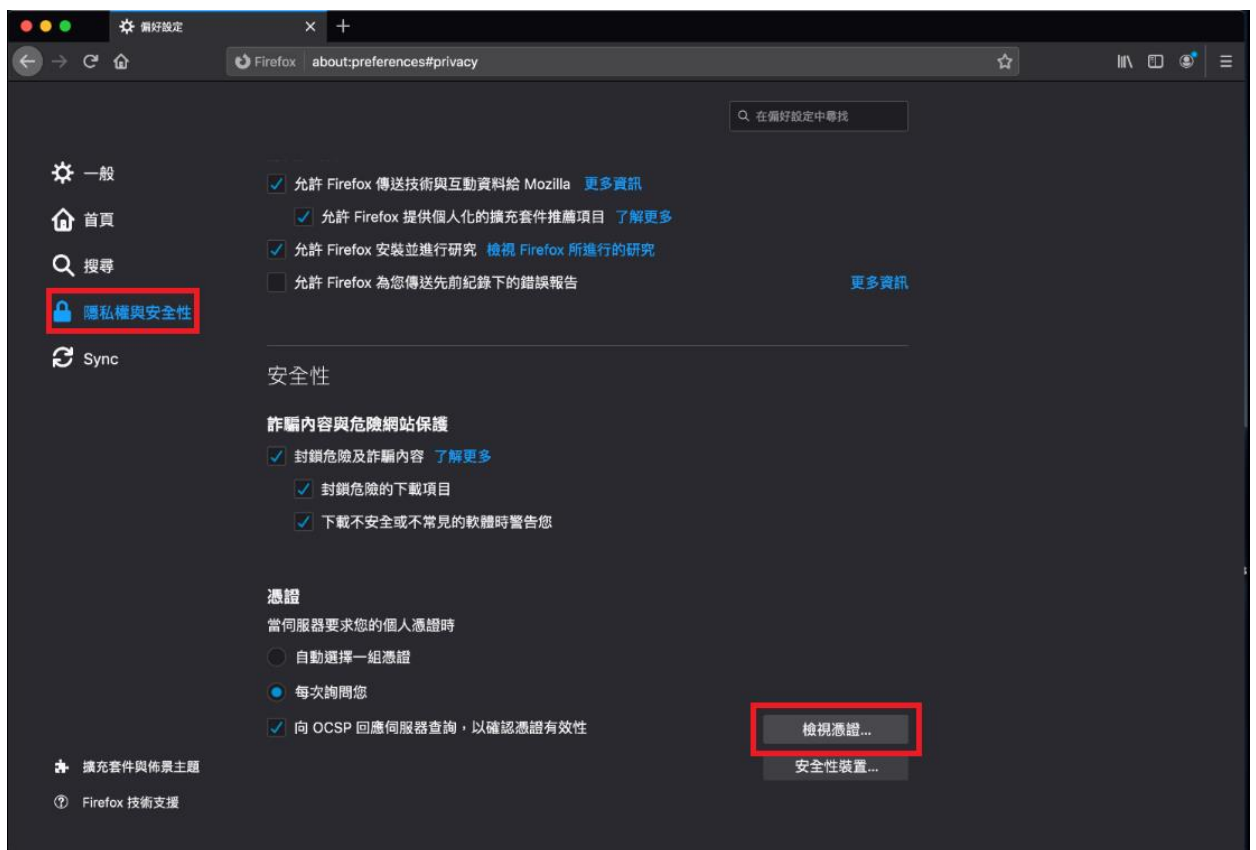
偏好設定

Firefox about:preferences#privacy

在偏好設定中尋找

一般
首頁
搜尋
隱私權與安全性
Sync

允許 Firefox 傳送技術與互動資料給 Mozilla 更多資訊
允許 Firefox 提供個人化的擴充套件推薦項目 了解更多
允許 Firefox 安裝並進行研究 檢視 Firefox 所進行的研究
允許 Firefox 為您傳送先前紀錄下的錯誤報告 更多資訊

安全性

詐騙內容與危險網站保護
封鎖危險及詐騙內容 了解更多
封鎖危險的下載項目
下載不安全或不常見的軟體時警告您

憑證
當伺服器要求您的個人憑證時
自動選擇一組憑證
每次詢問您
向 OCSP 回應伺服器查詢，以確認憑證有效性
檢視憑證...
安全性裝置...

擴充套件與佈景主題
Firefox 技術支援